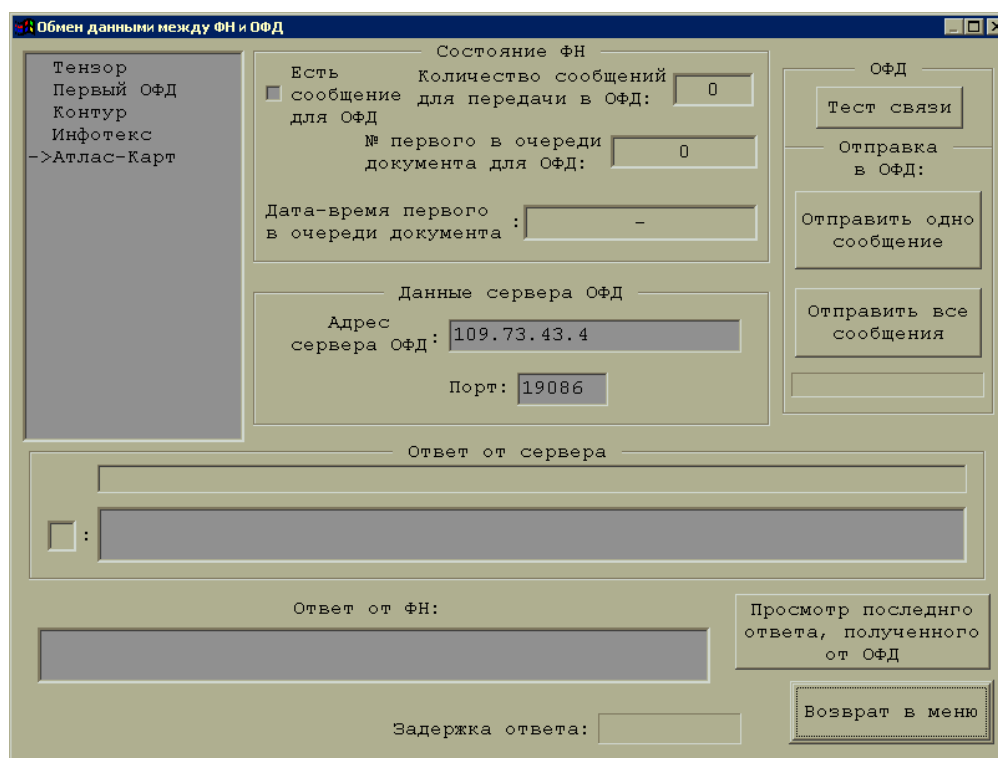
Обмен данными между ФН и ОФД

Тензор
Первый ОФД
Контур
Инфотекс
->Атлас-Карт

Состояние ФН

Есть сообщение для ОФД

Количество сообщений для передачи в ОФД: 0

№ первого в очереди документа для ОФД: 0

Дата-время первого в очереди документа : -

Данные сервера ОФД

Адрес сервера ОФД: 109.73.43.4

Порт: 19086

ОФД

Тест связи

Отправка в ОФД:

Отправить одно сообщение

Отправить все сообщения

Ответ от сервера

:

Ответ от ФН:

Просмотр последнго ответа, полученного от ОФД

Возврат в меню

Задержка ответа: